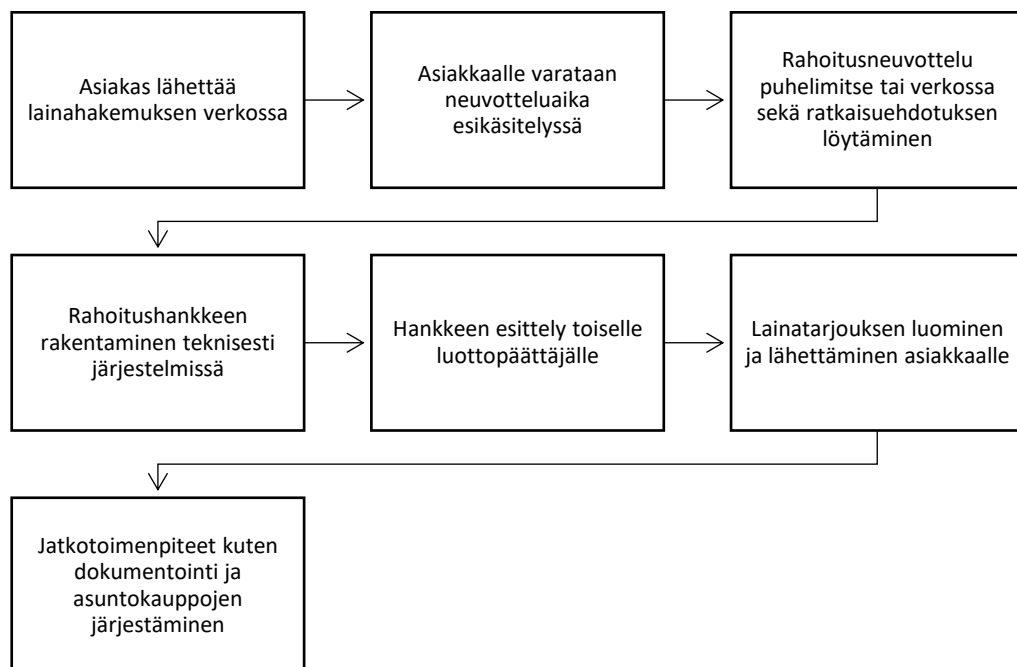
Asiakas lähettää lainahakemuksen verkossa

Asiakkaalle varataan neuvotteluaika esikäsitelyssä

Rahoitusneuvottelu puhelimitse tai verkossa sekä ratkaisuehdotuksen löytäminen

Rahoitushankkeen rakentaminen teknisesti järjestelmissä

Hankkeen esittely toiselle luottopäättäjälle

Lainatarjouksen luominen ja lähettäminen asiakkaalle

Jatkotoimenpiteet kuten dokumentointi ja asuntokauppojen järjestäminen